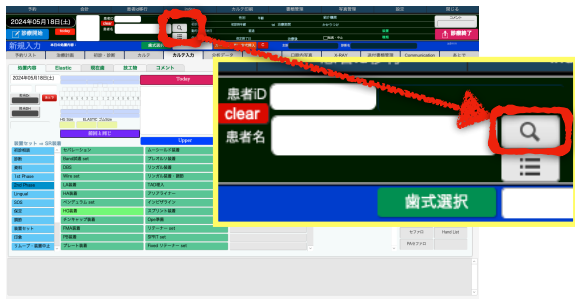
2024年05月18日(土)

診療時刻

新患入力

clear

歯式選択

予約入力

カルテ入力

Today

2024年05月18日(土)

Upper

セパレーション

Band接着 set

Wire set

ストリッピング

患者iD

clear

患者名

歯式選択